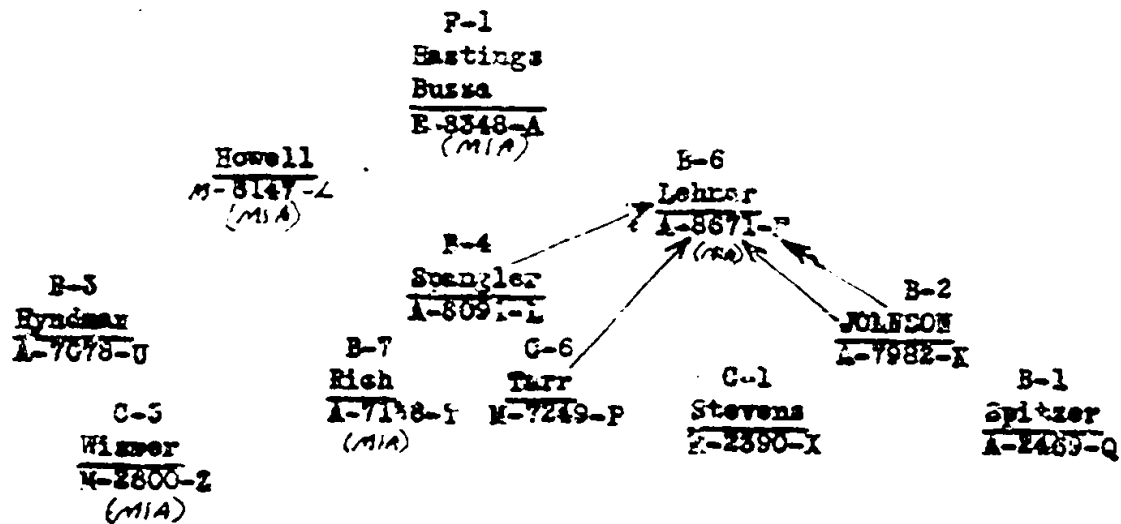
F-1
Hastings
Buzza
B-8348-A
(MIA)

Howell
M-8147-L
(MIA)

B-6
Lehrer
A-8671-F
(KIA)

F-4
Spangler
A-8091-L

B-3
Hyndman
A-7078-U

B-2
JOHNSON
A-7982-X

B-7
Rich
A-71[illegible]8-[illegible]
(MIA)

C-6
Tarr
M-7249-P

C-1
Stevens
F-2390-X

B-1
Spitzer
A-2469-Q

C-5
Wisner
N-2800-Z
(MIA)